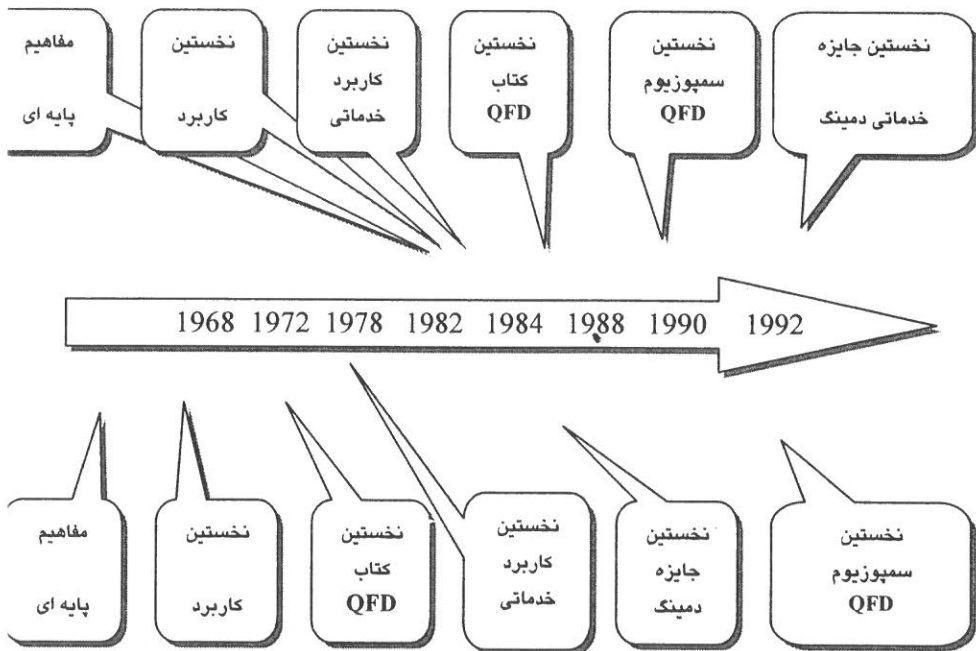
مفاهیم پایه ای

نخستین کاربرد

نخستین کاربرد خدماتی

نخستین کتاب QFD

نخستین سمپوزیوم QFD

نخستین جایزه خدماتی دمینگ

1968 1972 1978 1982 1984 1988 1990 1992

مفاهیم پایه ای

نخستین کاربرد

نخستین کتاب QFD

نخستین کاربرد خدماتی

نخستین جایزه دمینگ

نخستین سمپوزیوم QFD